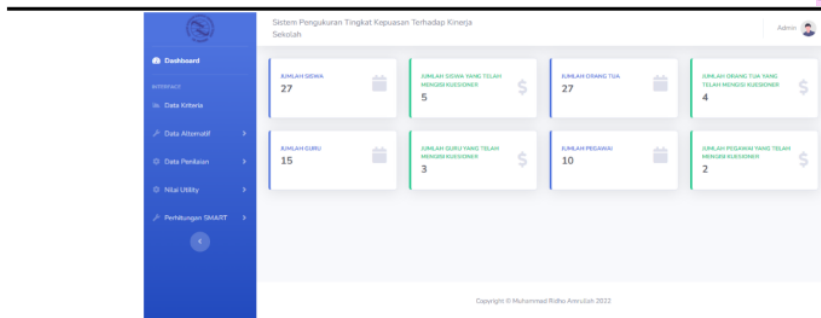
Sistem Pengukuran Tingkat Kepuasan Terhadap Kinerja Sekolah

Admin

Dashboard

INTERFACE

Data Kriteria

Data Alternatif

Data Penilaian

Nilai Utility

Perhitungan SMART

JUMLAH SISWA
27

JUMLAH SISWA YANG TELAH MENGISI KUESIONER
5

JUMLAH ORANG TUA
27

JUMLAH ORANG TUA YANG TELAH MENGISI KUESIONER
4

JUMLAH GURU
15

JUMLAH GURU YANG TELAH MENGISI KUESIONER
3

JUMLAH PEGAWAI
10

JUMLAH PEGAWAI YANG TELAH MENGISI KUESIONER
2

Copyright © Muhammad Ridho Amrullah 2022